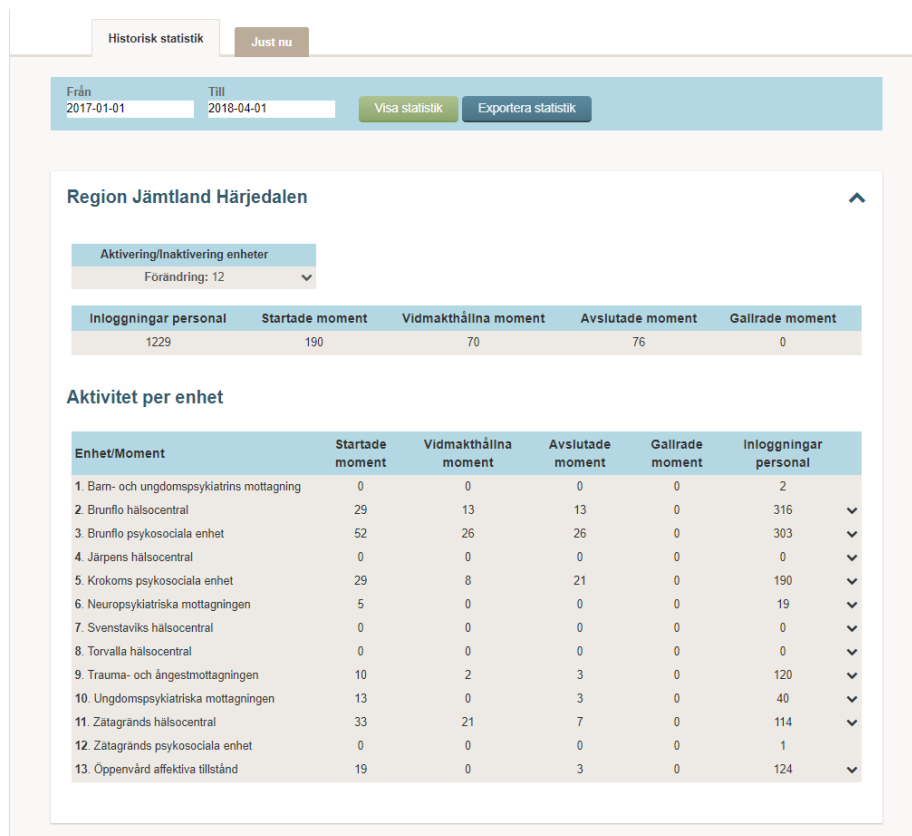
Historisk statistik

Just nu

Från
2017-01-01

Till
2018-04-01

Visa statistik

Exportera statistik

Region Jämtland Härjedalen

Aktivering/Inaktivering enheter
Förändring: 12

| Inloggningar personal | Startade moment | Vidmakthållna moment | Avslutade moment | Gallrade moment |
|---|---|---|---|---|
| 1229 | 190 | 70 | 76 | 0 |

Aktivitet per enhet

| Enhet/Moment | Startade moment | Vidmakthållna moment | Avslutade moment | Gallrade moment | Inloggningar personal |
|---|---|---|---|---|---|
| 1. Barn- och ungdomspsykiatrins mottagning | 0 | 0 | 0 | 0 | 2 |
| 2. Brunflo hälsocentral | 29 | 13 | 13 | 0 | 316 |
| 3. Brunflo psykosociala enhet | 52 | 26 | 26 | 0 | 303 |
| 4. Järpens hälsocentral | 0 | 0 | 0 | 0 | 0 |
| 5. Krokoms psykosociala enhet | 29 | 8 | 21 | 0 | 190 |
| 6. Neuropsykiatriska mottagningen | 5 | 0 | 0 | 0 | 19 |
| 7. Svenstaviks hälsocentral | 0 | 0 | 0 | 0 | 0 |
| 8. Torvalla hälsocentral | 0 | 0 | 0 | 0 | 0 |
| 9. Trauma- och ångestmottagningen | 10 | 2 | 3 | 0 | 120 |
| 10. Ungdomspsykiatriska mottagningen | 13 | 0 | 3 | 0 | 40 |
| 11. Zätagränds hälsocentral | 33 | 21 | 7 | 0 | 114 |
| 12. Zätagränds psykosociala enhet | 0 | 0 | 0 | 0 | 1 |
| 13. Öppenvård affektiva tillstånd | 19 | 0 | 3 | 0 | 124 |